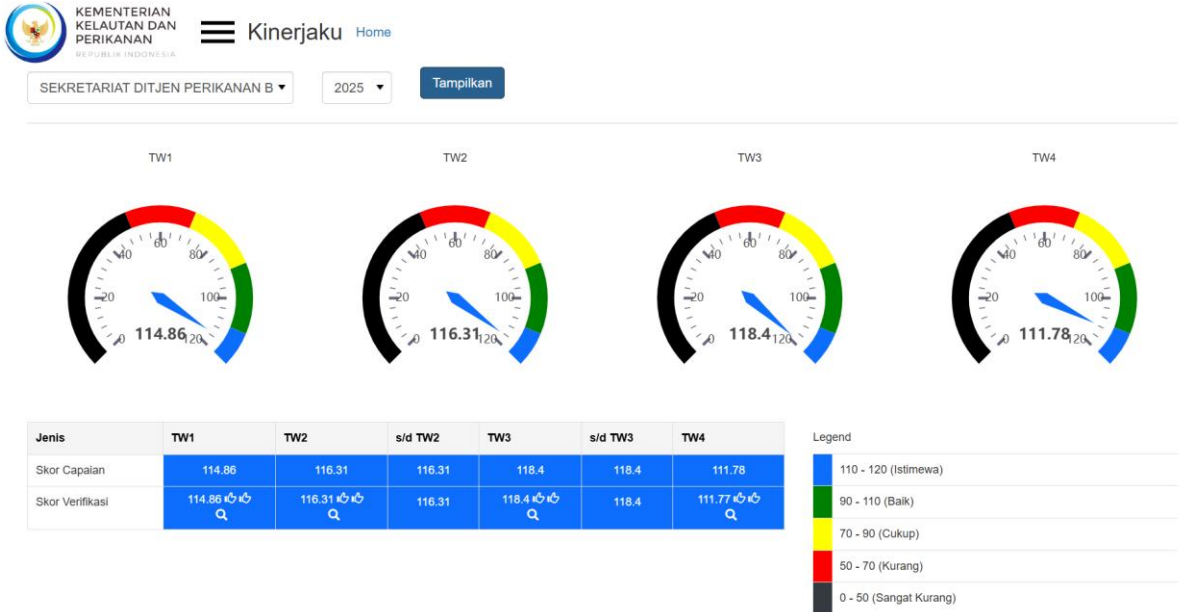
KEMENTERIAN KELAUTAN DAN PERIKANAN
REPUBLIK INDONESIA

Kinerjaku Home

SEKRETARIAT DITJEN PERIKANAN B
2025
Tampilkan

TW1
0 20 40 60 80 100 120
114.86

TW2
0 20 40 60 80 100 120
116.31

TW3
0 20 40 60 80 100 120
118.4

TW4
0 20 40 60 80 100 120
111.78

| Jenis | TW1 | TW2 | s/d TW2 | TW3 | s/d TW3 | TW4 |
|---|---|---|---|---|---|---|
| Skor Capaian | 114.86 | 116.31 | 116.31 | 118.4 | 118.4 | 111.78 |
| Skor Verifikasi | 114.86 | 116.31 | 116.31 | 118.4 | 118.4 | 111.77 |

Legend
110 - 120 (Istimewa)
90 - 110 (Baik)
70 - 90 (Cukup)
50 - 70 (Kurang)
0 - 50 (Sangat Kurang)